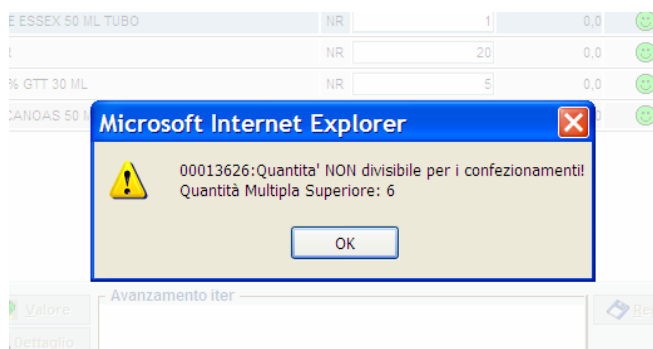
| E ESSEX 50 ML TUBO | NR | 1 | 0,0 |
|---|---|---|---|
| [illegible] | NR | 20 | 0,0 |
| % GTT 30 ML | NR | 5 | 0,0 |
| CANOAS 50 M | | | |

Microsoft Internet Explorer

00013626:Quantita' NON divisibile per i confezionamenti!
Quantità Multipla Superiore: 6

OK

Valore

Dettaglio

Avanzamento iter

Re